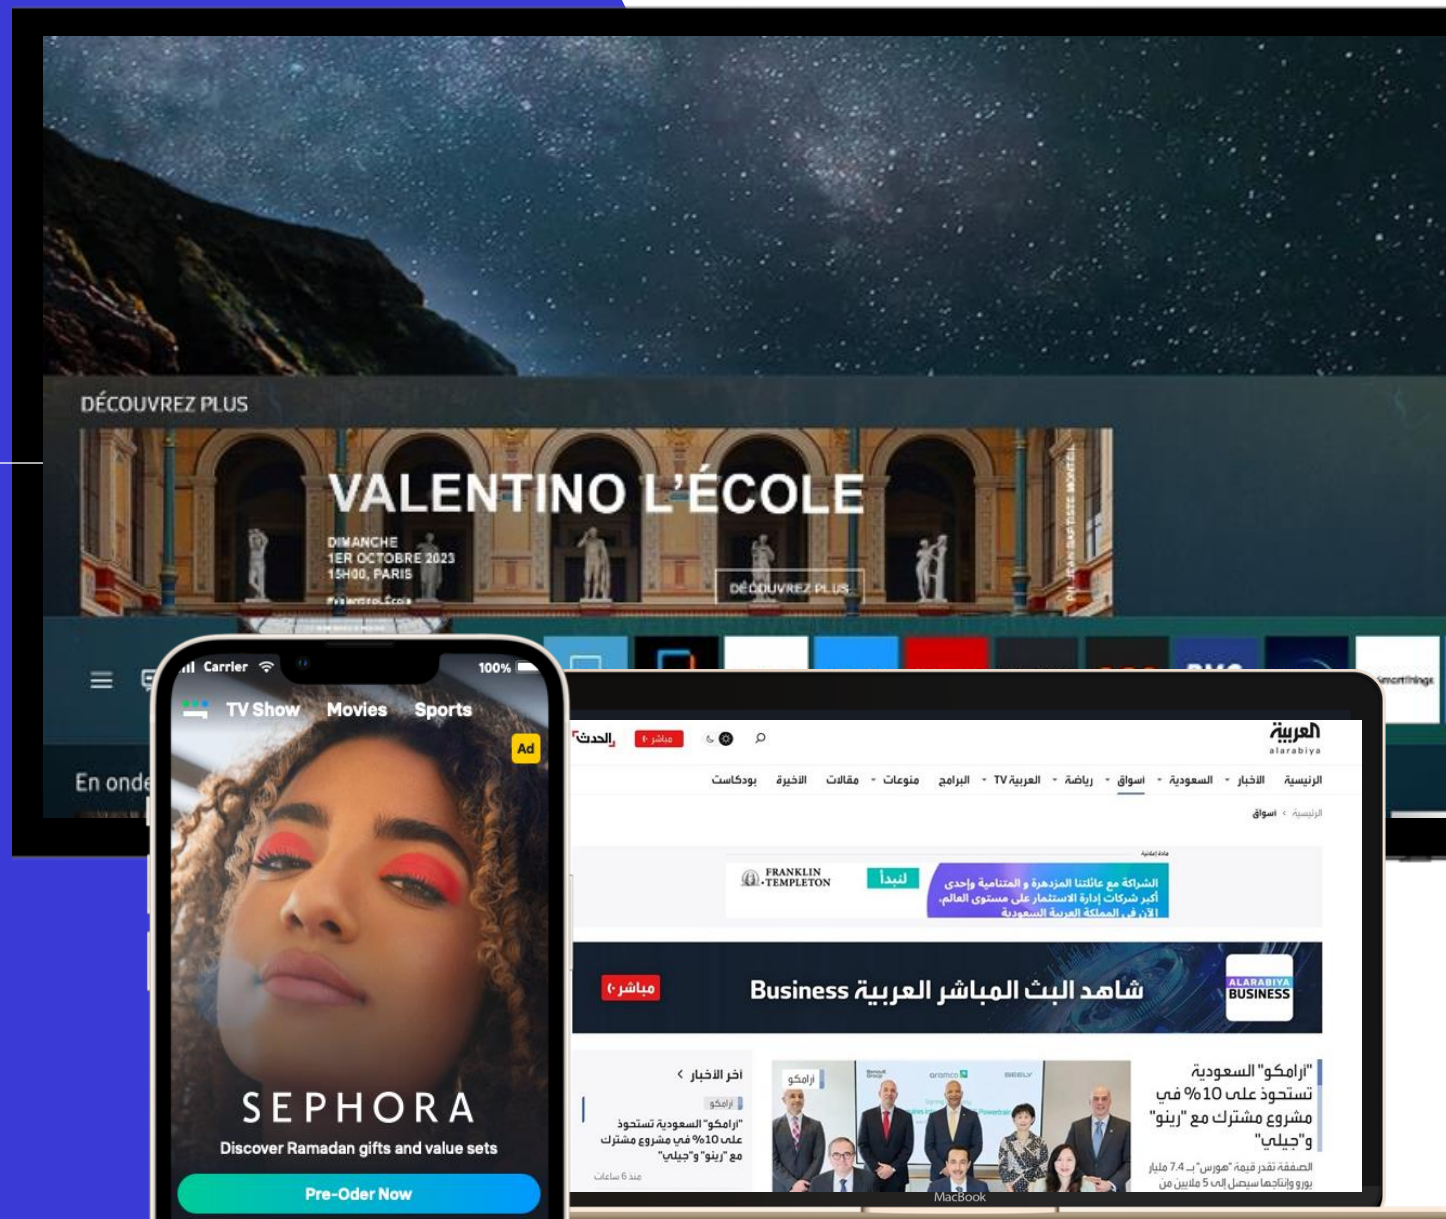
DÉCOUVREZ PLUS

VALENTINO L'ÉCOLE

DIMANCHE
1ER OCTOBRE 2023
15H00, PARIS

DÉCOUVREZ PLUS

En onde

Carrier 100%

TV Show Movies Sports

Ad

SEPHORA

Discover Ramadan gifts and value sets

Pre-Oder Now

العربية
alarabiya

الحدث مباشر

الرئيسية الأخبار السعودية أسواق رياضة العربية TV البرامج منوعات مقالات الأخيرة بودكاست

الرئيسية > أسواق

FRANKLIN TEMPLETON لنبدأ

الشراكة مع عائلتنا المزدهرة و المتنامية وإحدى أكبر شركات إدارة الاستثمار على مستوى العالم، الآن في المملكة العربية السعودية

ALARABIYA BUSINESS شاهد البث المباشر العربية Business مباشر

"أرامكو" السعودية تستحوذ على 10% في مشروع مشترك مع "رينو" و"جيلي"

الصفقة تقدر قيمة "هورس" بـ 7.4 مليار يورو وإنتاجها سيصل إلى 5 ملايين من

أخر الأخبار

أرامكو

"أرامكو" السعودية تستحوذ على 10% في مشروع مشترك مع "رينو" و"جيلي"

منذ 6 ساعات

MacBook